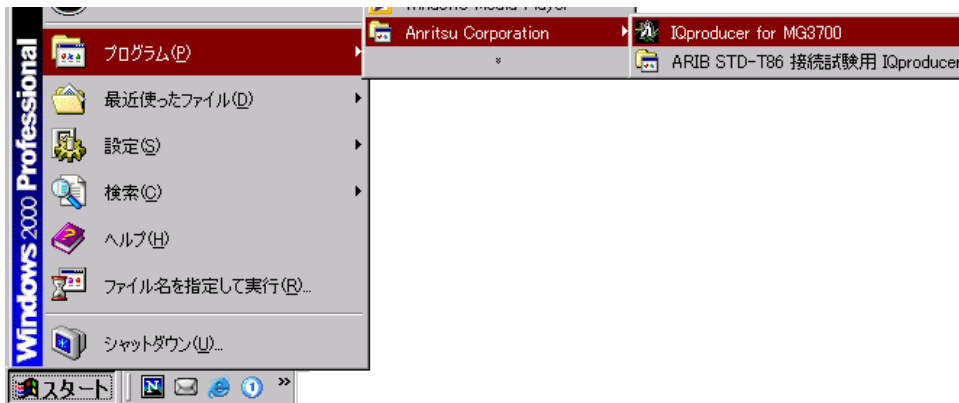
Windows 2000 Professional

Windows Media Player
Anritsu Corporation
IQproducer for MG3700
ARIB STD-T86 接続試験用 IQproducer
プログラム(P)
最近使ったファイル(D)
設定(S)
検索(C)
ヘルプ(H)
ファイル名を指定して実行(R)...
シャットダウン(U)...
スタート